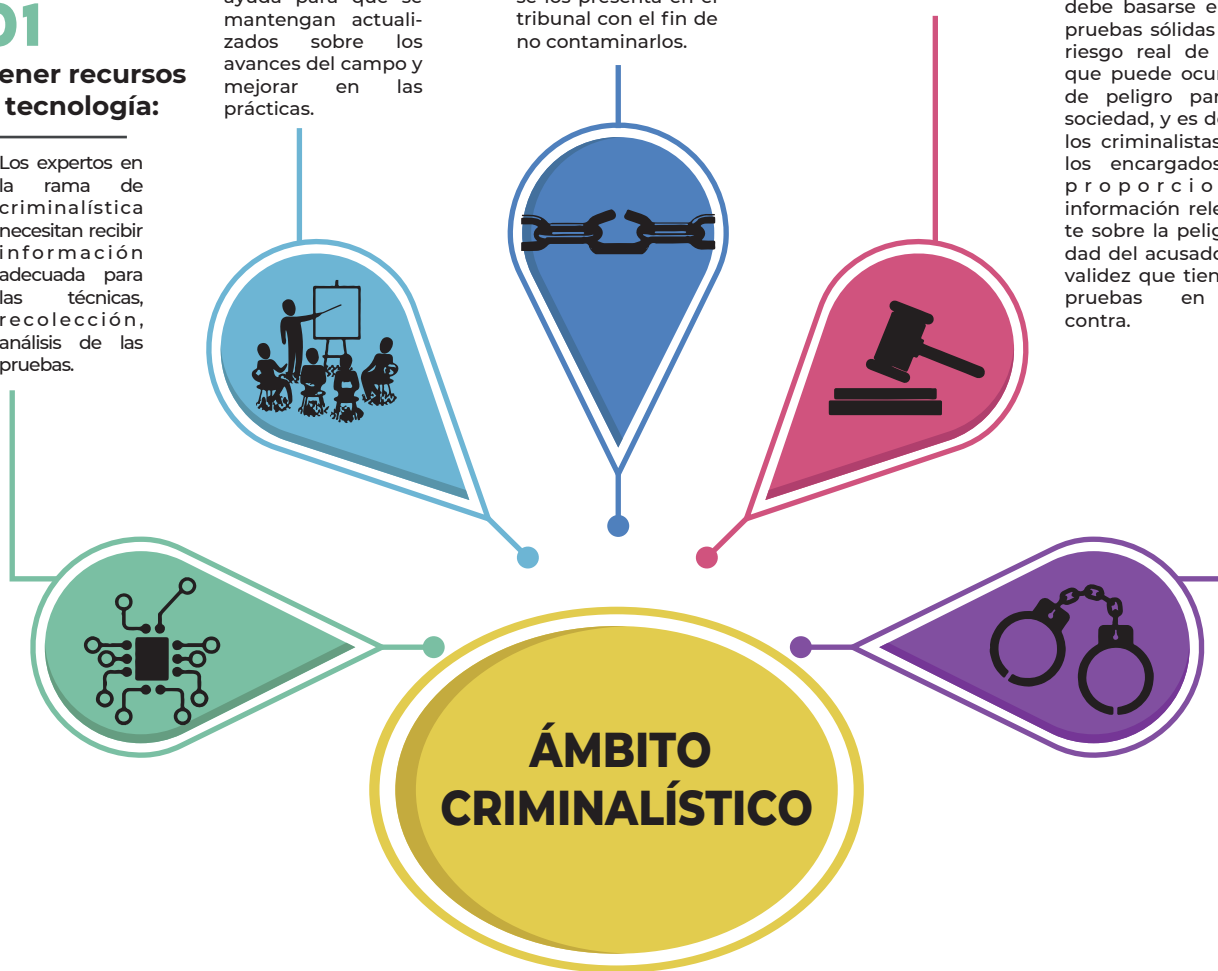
01

ener recursos tecnología:

Los expertos en la rama de criminalística necesitan recibir información adecuada para las técnicas, recolección, análisis de las pruebas.

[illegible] para que se mantengan actualizados sobre los avances del campo y mejorar en las prácticas.

se los presenta en el tribunal con el fin de no contaminarlos.

debe basarse e pruebas sólidas riesgo real de que puede ocu de peligro par sociedad, y es d los criminalistas los encargados proporcio información rele te sobre la pelig dad del acusad validez que tien pruebas en contra.

ÁMBITO CRIMINALÍSTICO